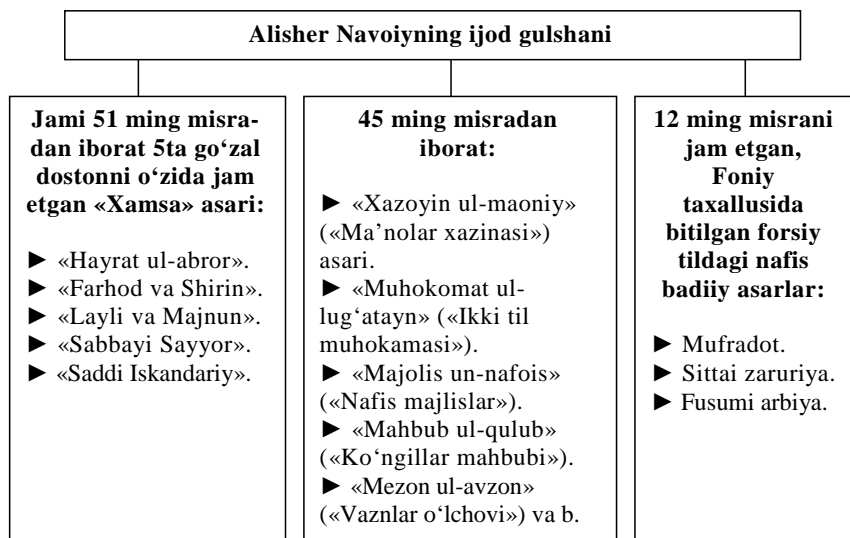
Alisher Navoiyning ijod gulshani

Jami 51 ming misradan iborat 5ta go‘zal dostonni o‘zida jam etgan «Xamsa» asari:

► «Hayrat ul-abror».
► «Farhod va Shirin».
► «Layli va Majnun».
► «Sabbayi Sayyor».
► «Saddi Iskandariy».

45 ming misradan iborat:

► «Xazoyin ul-maoniy» («Ma’nolar xazinasi») asari.
► «Muhokomat ul-lug‘atayn» («Ikki til muhokamasi»).
► «Majolis un-nafois» («Nafis majlislar»).
► «Mahbub ul-qulub» («Ko‘ngillar mahbubi»).
► «Mezon ul-avzon» («Vaznlar o‘lchovi») va b.

12 ming misrani jam etgan, Foniy taxallusida bitilgan forsiy tildagi nafis badiiy asarlar:

► Mufradot.
► Sittai zaruriya.
► Fusumi arbiya.